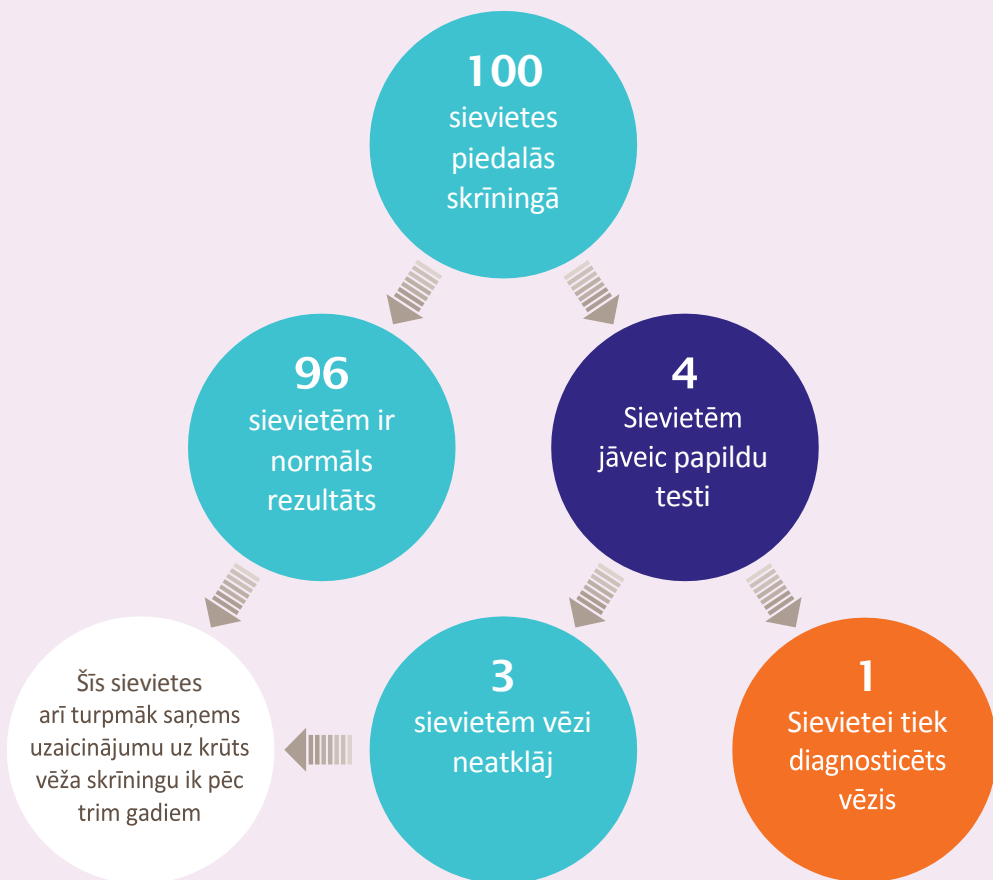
100
sievietes piedalās skrīningā

96
sievietēm ir normāls rezultāts

4
Sievietēm jāveic papildu testi

Šīs sievietes arī turpmāk saņems uzaicinājumu uz krūts vēža skrīningu ik pēc trim gadiem

3
sievietēm vēzi neatklāj

1
Sievietei tiek diagnosticēts vēzis